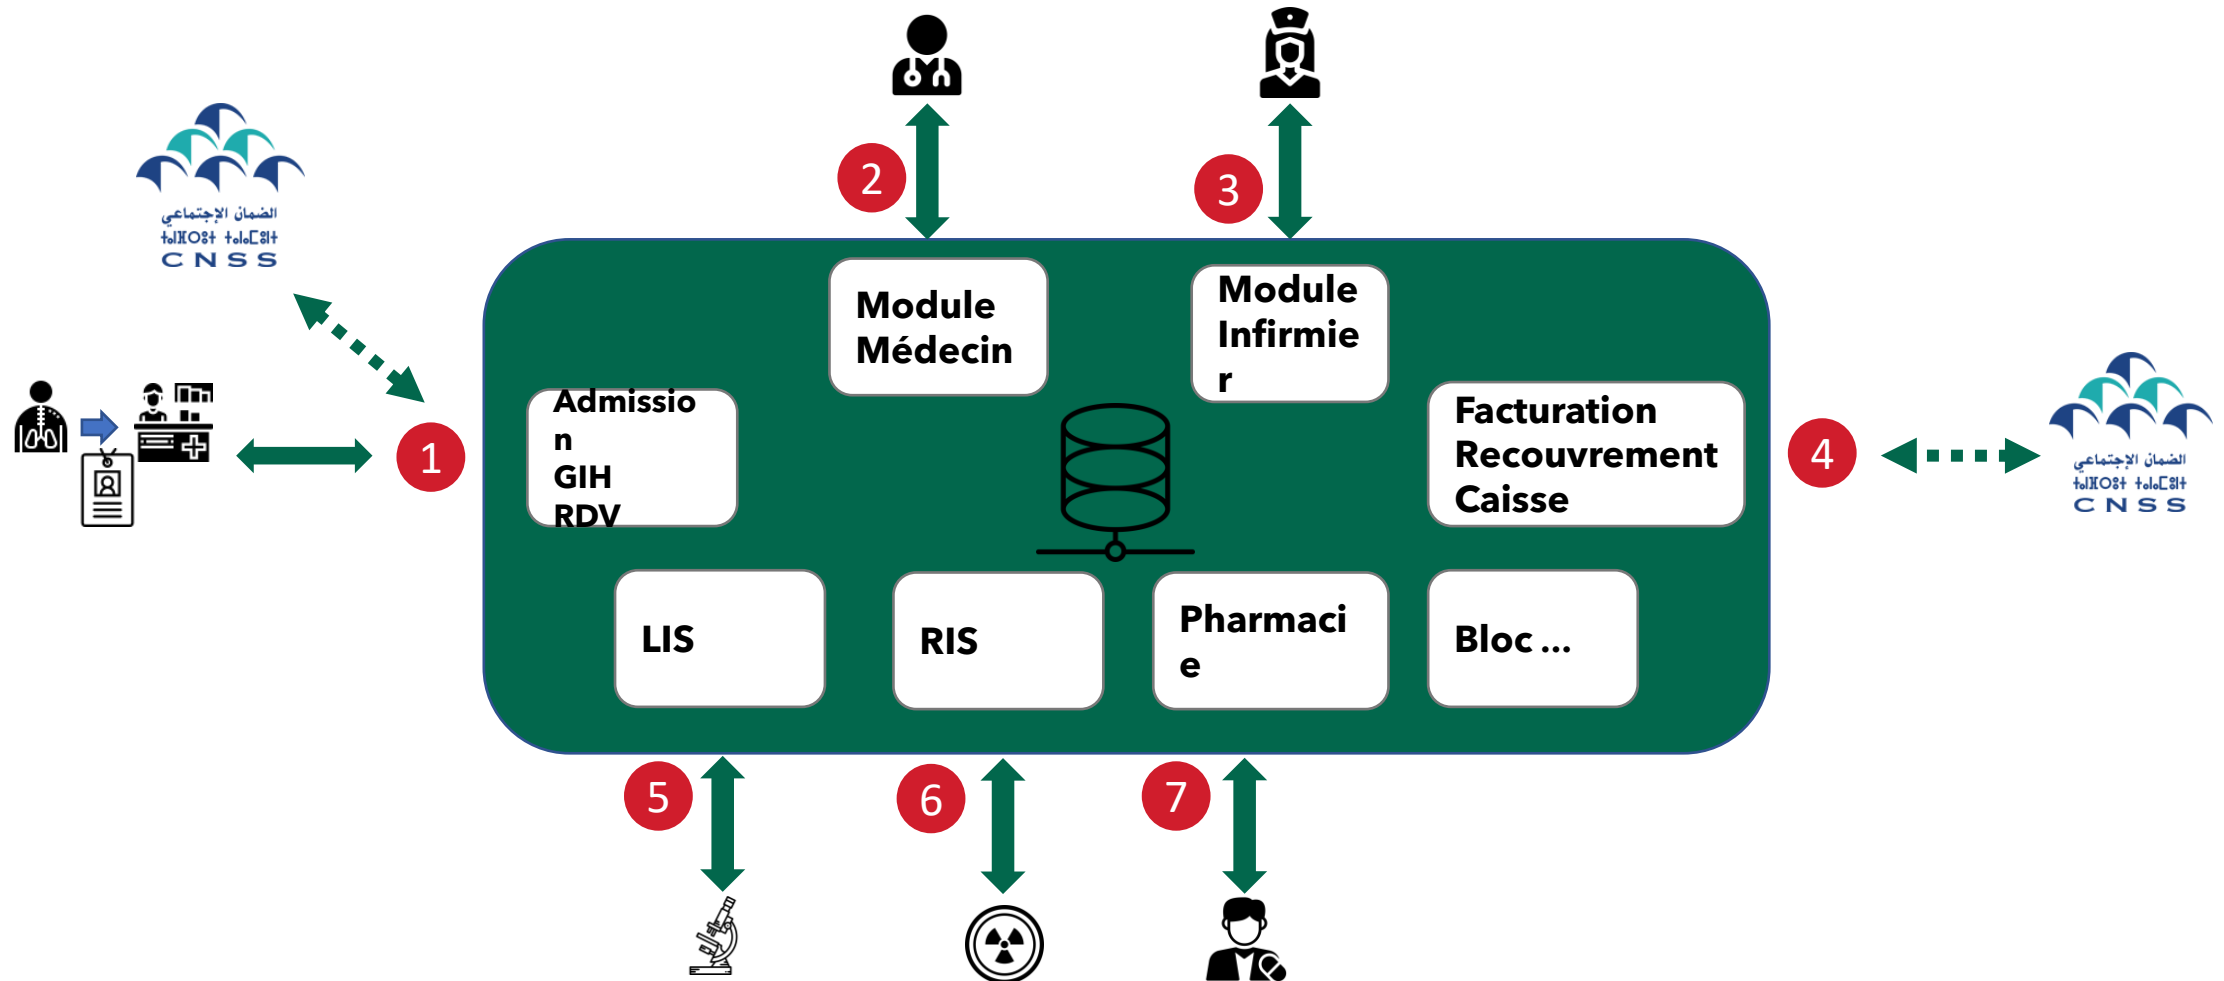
الضمان الإجتماعي
ⵜⴰⵍⴰⵍⵓⵙⵜ ⵜⴰⵏⵎⵍⵙⵜ
CNSS

2

3

Module Médecin

Module Infirmier

1

Admission GIH RDV

Facturation Recouvrement Caisse

4

الضمان الإجتماعي
ⵜⴰⵍⴰⵍⵓⵙⵜ ⵜⴰⵏⵎⵍⵙⵜ
CNSS

LIS

RIS

Pharmacie

Bloc ...

5

6

7